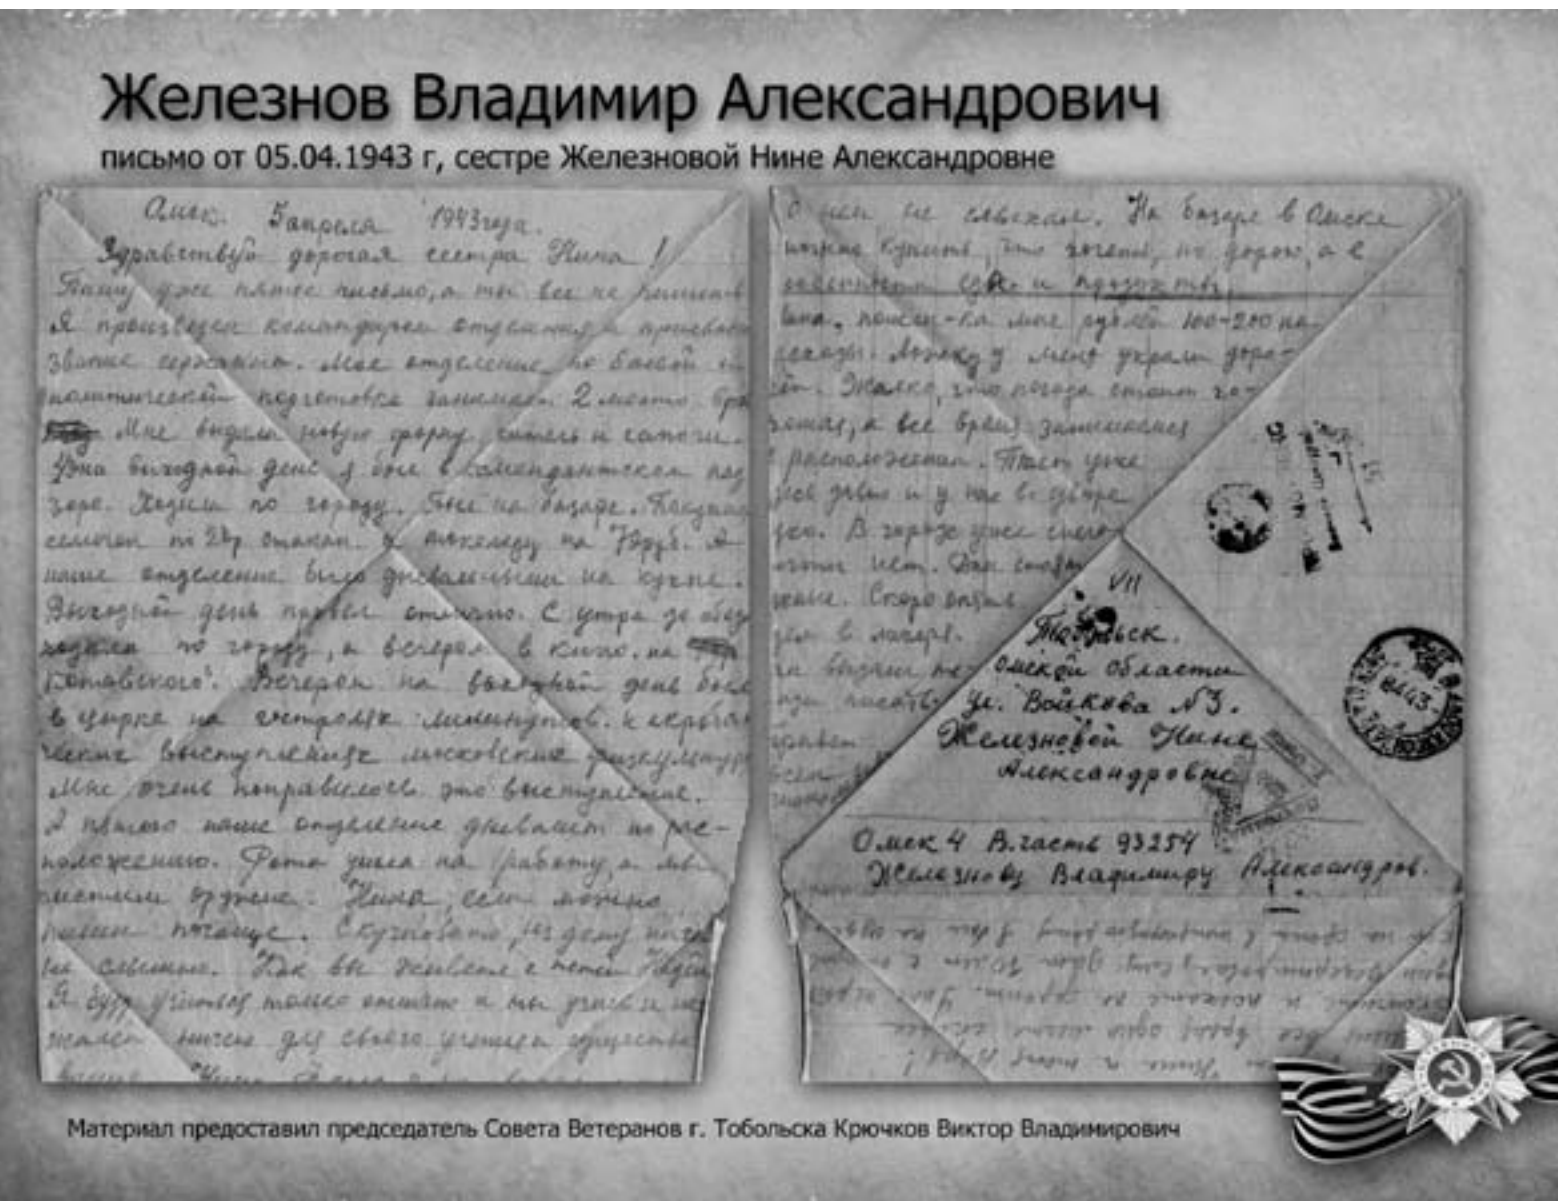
Железнов Владимир Александрович

письмо от 05.04.1943 г, сестре Железновой Нине Александровне

Омск. 5 апреля 1943 года.
Здравствуй дорогая сестра Нина!
Пишу уже пятое письмо, а ты все не пишешь. Я произведен командиром отделения с присвоением звания сержанта. Мое отделение по боевой и политической подготовке занимает 2 место бр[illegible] Мне выдали новую форму, шинель и сапоги. Эти выходной день я был в комендантском на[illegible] заре. Ходил по городу. Был на базаре. Покупал семечек по 2 р. стакан, а молоко на 7 руб. А наше отделение было дневальным на кухне. Выходной день провел отлично. С утра ходил по городу, а вечером в кино, на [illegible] Вечером на выходной день был в цирке на гастролях лилипутов. Жонглеры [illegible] московские физкультур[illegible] Мне очень понравилось это выступление. Я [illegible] наше отделение дневалит по расположению. Рота ушла на работу, а мы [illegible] Нина, если можно пиши почаще. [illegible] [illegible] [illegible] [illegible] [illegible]

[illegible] не слыхал. На базаре в Омске можно купить, что хочешь, но дорого, а с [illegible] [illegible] Нина, пошли-ка мне рублей 100-200 на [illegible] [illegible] у меня украли доро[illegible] Жалко, что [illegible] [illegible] все время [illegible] расположение. Тает уже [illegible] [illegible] В городе уже снег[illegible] нет. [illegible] Скоро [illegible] в лагеря. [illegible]

VII
Тобольск
Омской области
ул. Войкова № 3.
Железновой Нине
Александровне

Омск 4 В. часть 93254
Железнову Владимиру Александров.

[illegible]

Материал предоставил председатель Совета Ветеранов г. Тобольска Крючков Виктор Владимирович